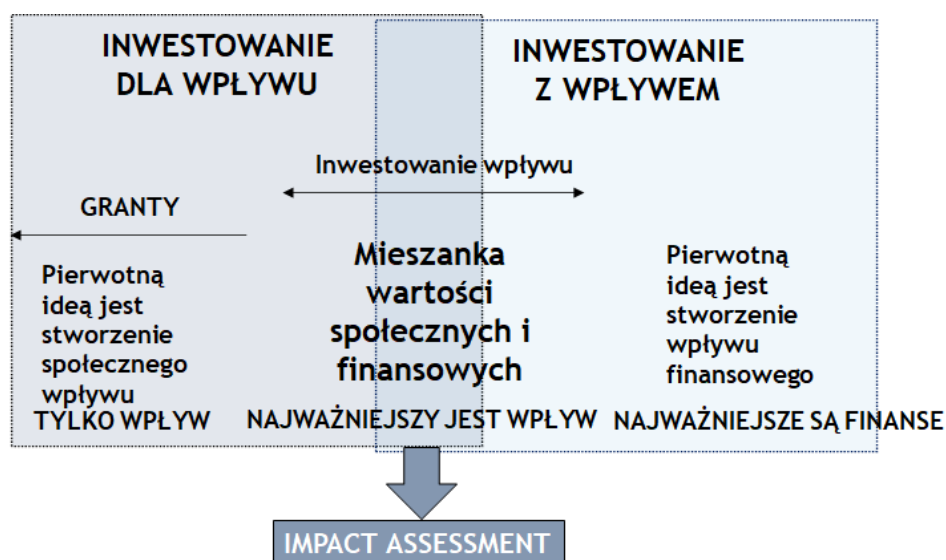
INWESTOWANIE DLA WPŁYWU

INWESTOWANIE Z WPŁYWEM

Inwestowanie wpływu

GRANTY

Pierwotną ideą jest stworzenie społecznego wpływu

Mieszanka wartości społecznych i finansowych

Pierwotną ideą jest stworzenie wpływu finansowego

TYLKO WPŁYW

NAJWAŻNIEJSZY JEST WPŁYW

NAJWAŻNIEJSZE SĄ FINANSE

IMPACT ASSESSMENT